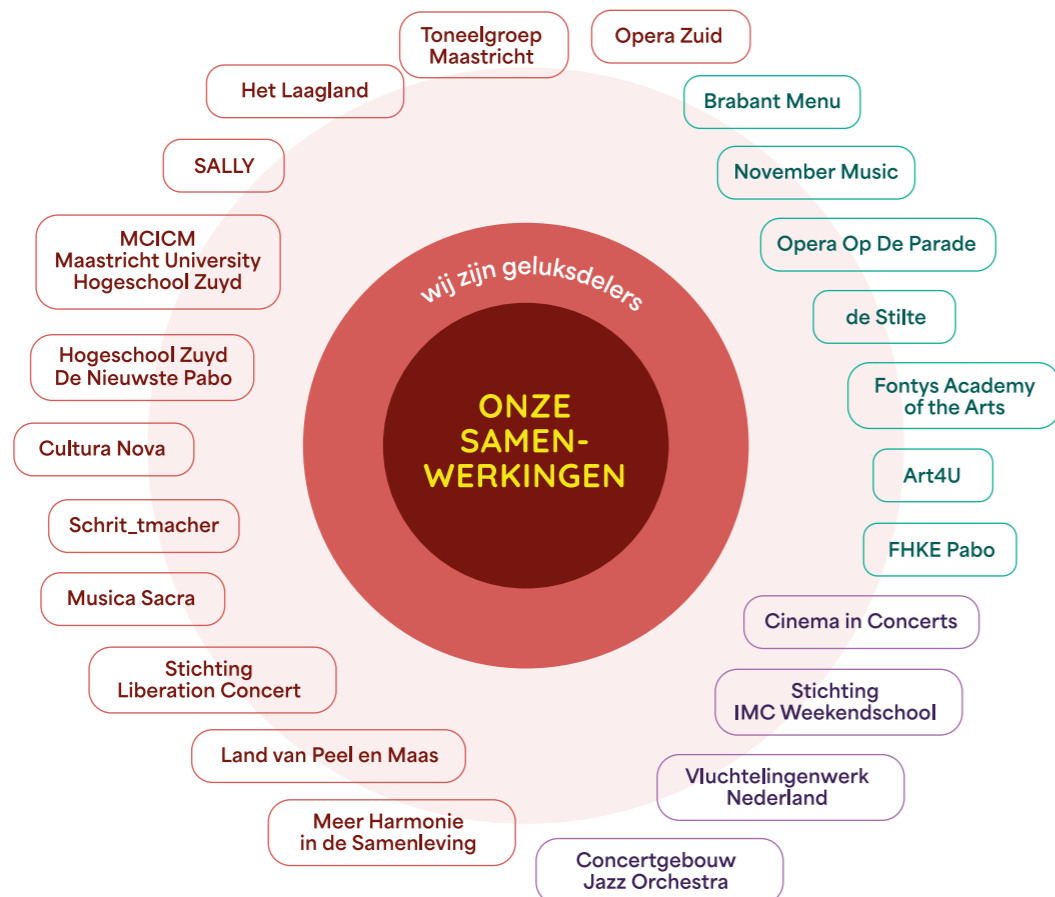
wij zijn geluksdelers

ONZE SAMENWERKINGEN

Toneelgroep Maastricht

Opera Zuid

Het Laagland

Brabant Menu

SALLY

November Music

MCICM
Maastricht University
Hogeschool Zuyd

Opera Op De Parade

de Stilte

Hogeschool Zuyd
De Nieuwste Pabo

Fontys Academy of the Arts

Cultura Nova

Art4U

Schrit_tmacher

FHKE Pabo

Musica Sacra

Cinema in Concerts

Stichting Liberation Concert

Stichting IMC Weekendschool

Land van Peel en Maas

Vluchtelingenwerk Nederland

Meer Harmonie in de Samenleving

Concertgebouw Jazz Orchestra